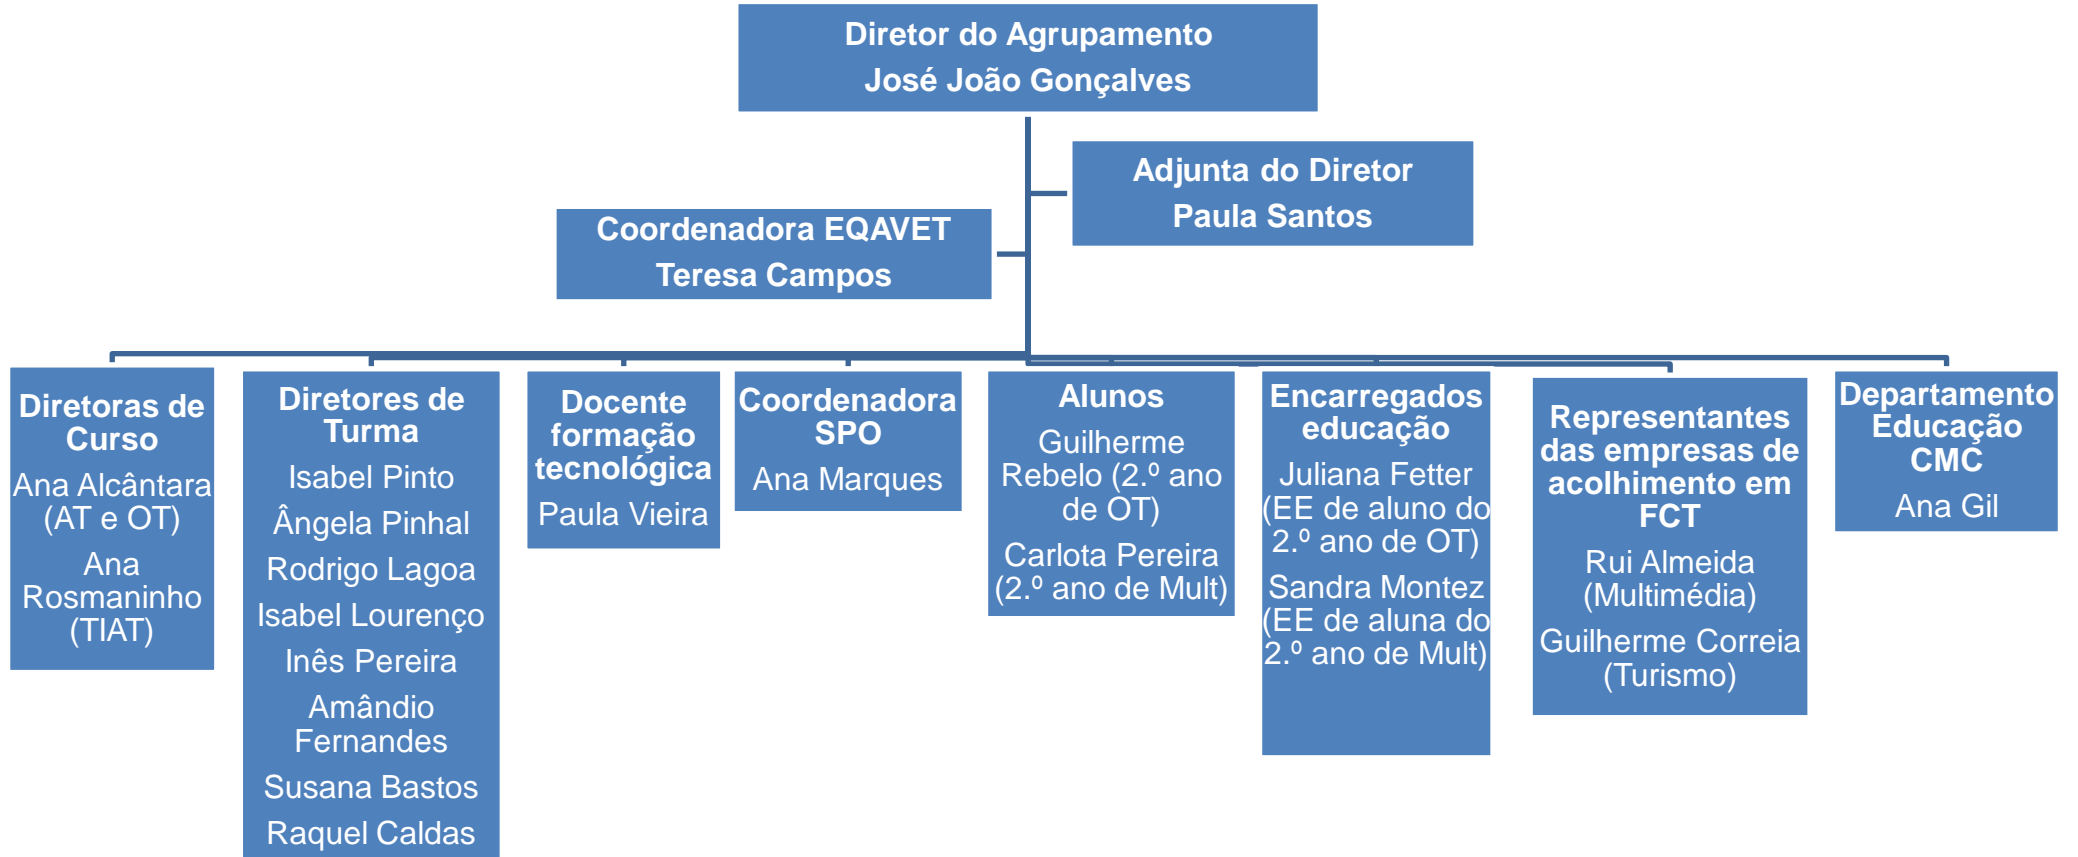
Diretor do Agrupamento
José João Gonçalves

Adjunta do Diretor
Paula Santos

Coordenadora EQAVET
Teresa Campos

Diretoras de Curso
Ana Alcântara (AT e OT)
Ana Rosmaninho (TIAT)

Diretores de Turma
Isabel Pinto
Ângela Pinhal
Rodrigo Lagoa
Isabel Lourenço
Inês Pereira
Amândio Fernandes
Susana Bastos
Raquel Caldas

Docente formação tecnológica
Paula Vieira

Coordenadora SPO
Ana Marques

Alunos
Guilherme Rebelo (2.º ano de OT)
Carlota Pereira (2.º ano de Mult)

Encarregados educação
Juliana Fetter (EE de aluno do 2.º ano de OT)
Sandra Montez (EE de aluna do 2.º ano de Mult)

Representantes das empresas de acolhimento em FCT
Rui Almeida (Multimédia)
Guilherme Correia (Turismo)

Departamento Educação CMC
Ana Gil